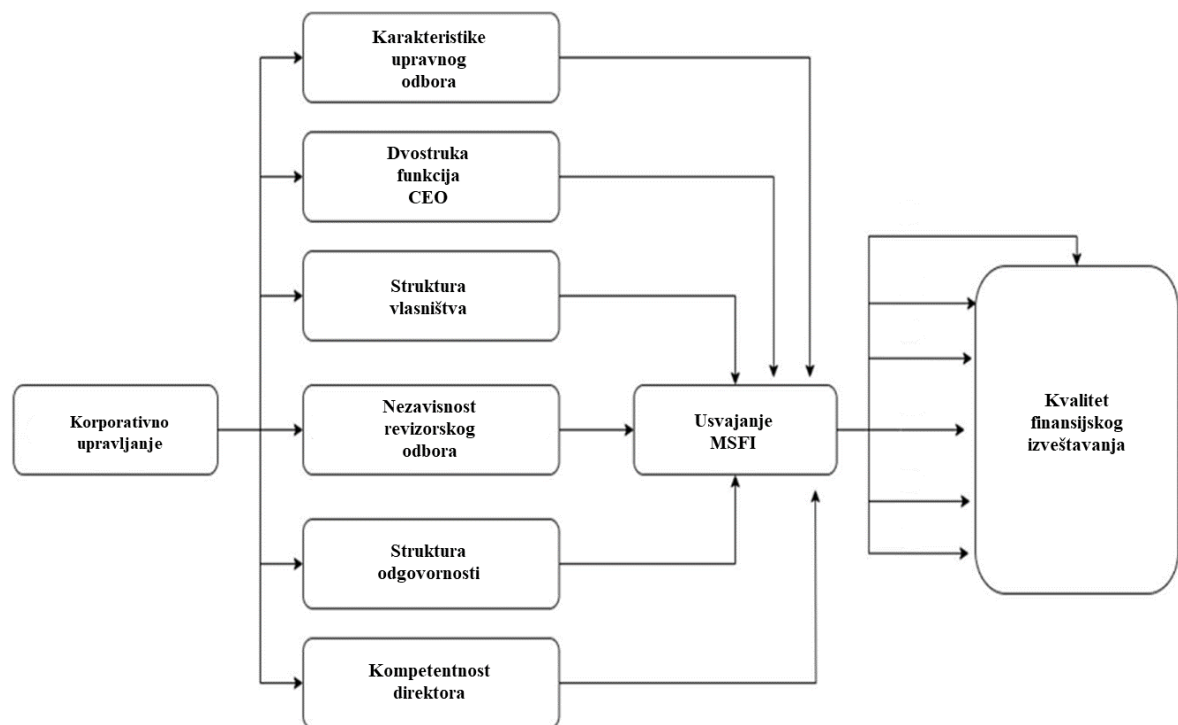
Korporativno upravljanje

Karakteristike upravnog odbora

Dvostruka funkcija CEO

Struktura vlasništva

Nezavisnost revizorskog odbora

Struktura odgovornosti

Kompetentnost direktora

Usvajanje MSFI

Kvalitet finansijskog izveštavanja